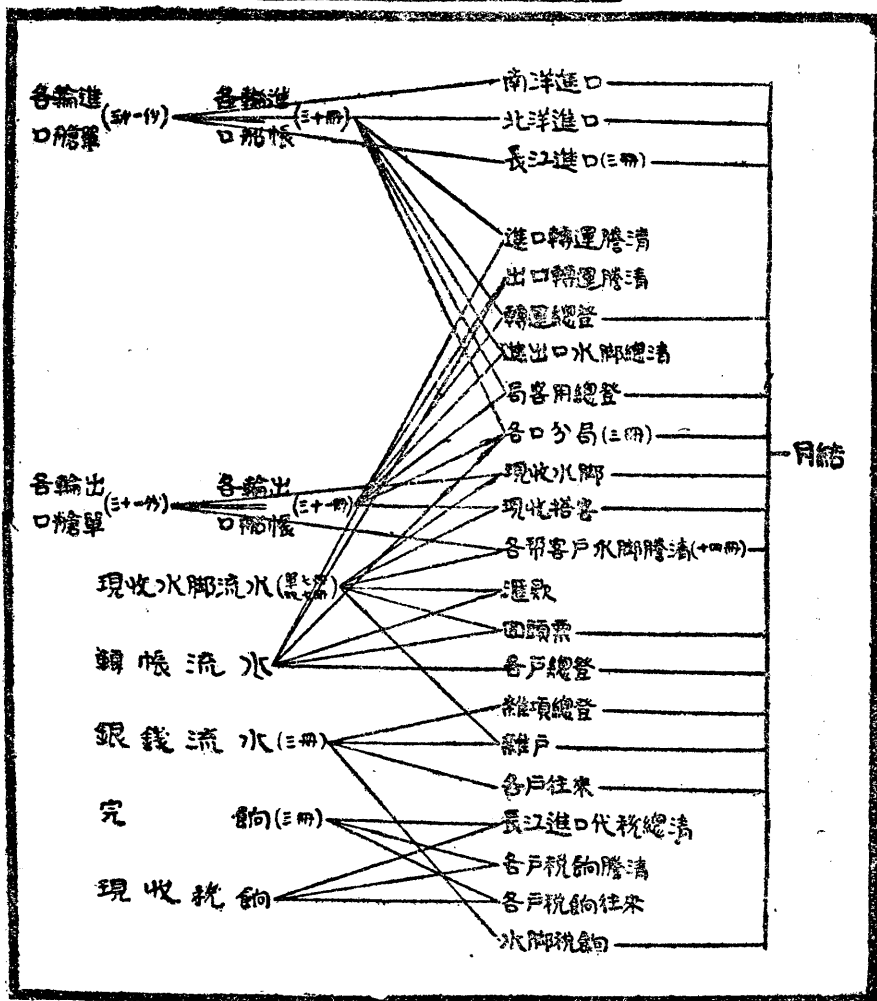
各輪進口艙單(五十一冊)

各輪進口船帳(三十冊)

南洋進口

北洋進口

長江進口(三冊)

進口轉運謄清

出口轉運謄清

轉運總登

進出口水脚總清

局客用總登

各口分局(三冊)

各輪出口艙單(三十一冊)

各輪出口船帳(三十一冊)

現收水脚

現收搭客

各帮客戶水脚謄清(十四冊)

現收水脚流水([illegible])

滙款

回頭票

轉帳流水

各戶總登

雜項總登

銀錢流水(三冊)

雜戶

各戶往來

完餉(三冊)

長江進口代稅總清

各戶稅餉謄清

現收稅餉

各戶稅餉往來

水脚稅餉

月結